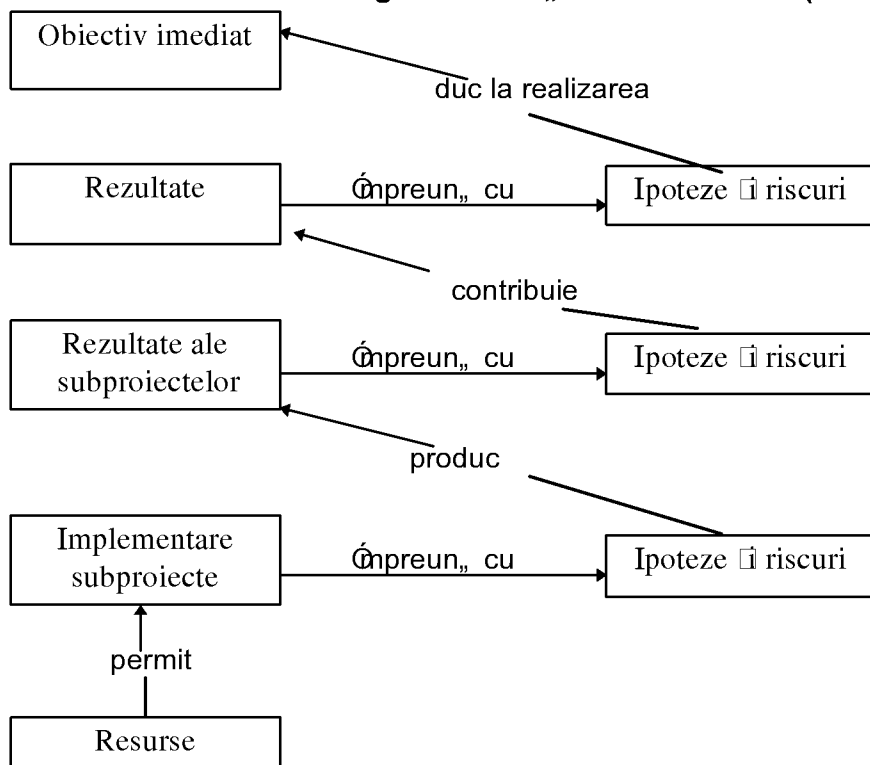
Obiectiv imediat

duc la realizarea

Rezultate

Ómpreun„ cu

Ipoteze i riscuri

contribuie

Rezultate ale subproiectelor

Ómpreun„ cu

Ipoteze i riscuri

produc

Implementare subproiecte

Ómpreun„ cu

Ipoteze i riscuri

permit

Resurse